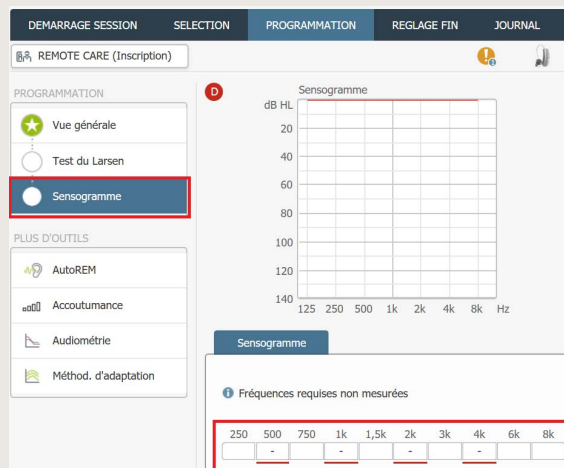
DEMARRAGE SESSION SELECTION PROGRAMMATION REGLAGE FIN JOURNAL

REMOTE CARE (Inscription)

PROGRAMMATION

Vue générale

Test du Larsen

Sensogramme

PLUS D'OUTILS

AutoREM

Accoutumance

Audiométrie

Méthod. d'adaptation

D

Sensogramme

dB HL

20
40
60
80
100
120
140

125 250 500 1k 2k 4k 8k Hz

Sensogramme

Fréquences requises non mesurées

| 250 | 500 | 750 | 1k | 1,5k | 2k | 3k | 4k | 6k | 8k |
|---|---|---|---|---|---|---|---|---|---|
| | - | | - | | - | | - | | |